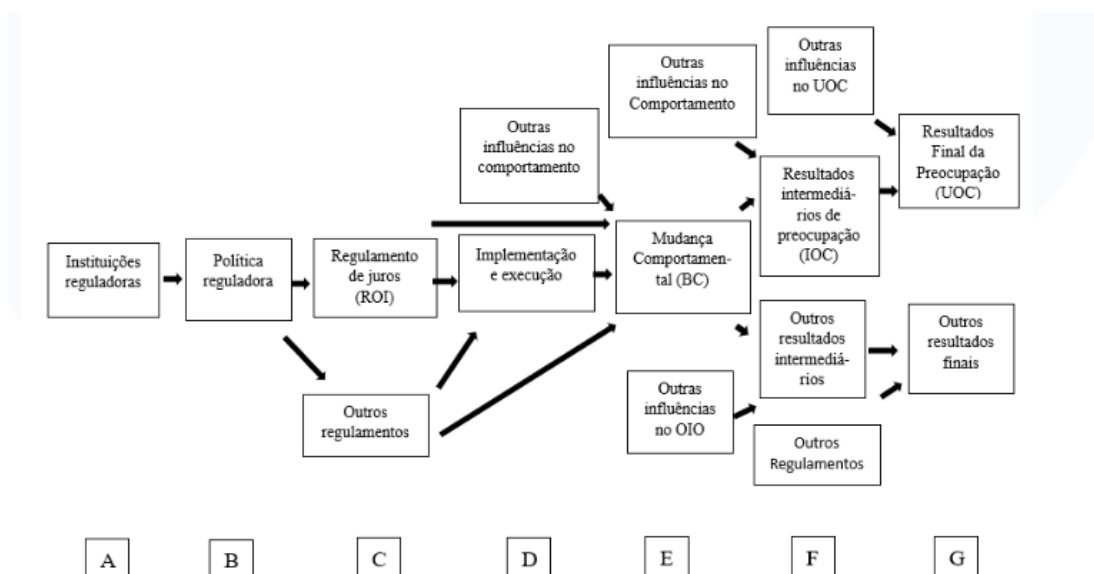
Outras influências no Comportamento

Outras influências no UOC

Resultados Final da Preocupação (UOC)

Outras influências no comportamento

Resultados intermediários de preocupação (IOC)

Instituições reguladoras

Política reguladora

Regulamento de juros (ROI)

Implementação e execução

Mudança Comportamental (BC)

Outros resultados intermediários

Outros resultados finais

Outras influências no OIO

Outros regulamentos

Outros Regulamentos

A

B

C

D

E

F

G